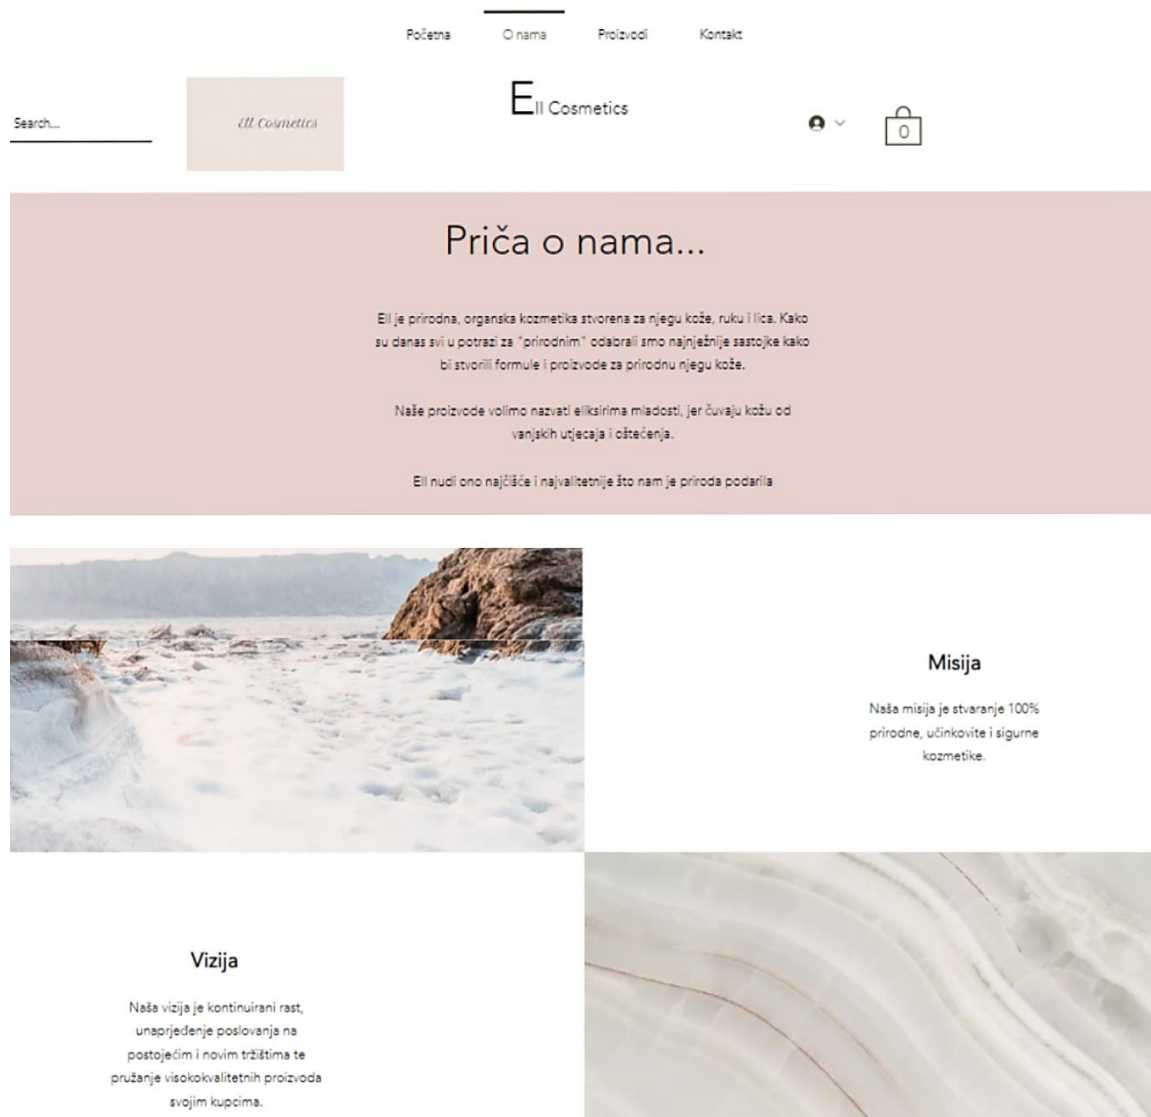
Početna O nama Proizvodi Kontakt

Search...

Ell Cosmetics

Ell Cosmetics

0

Priča o nama...

Ell je prirodna, organska kozmetika stvorena za njegu kože, ruku i lica. Kako su danas svi u potrazi za "prirodnim" odabrali smo najnježnije sastojke kako bi stvorili formule i proizvode za prirodnu njegu kože.

Naše proizvode volimo nazvati eliksirima mladosti, jer čuvaju kožu od vanjskih utjecaja i oštećenja.

Ell nudi ono najčišće i najvalitetnije što nam je priroda podarila

Misija

Naša misija je stvaranje 100% prirodne, učinkovite i sigurne kozmetike.

Vizija

Naša vizija je kontinuirani rast, unaprjeđenje poslovanja na postojećim i novim tržištima te pružanje visokokvalitetnih proizvoda svojim kupcima.